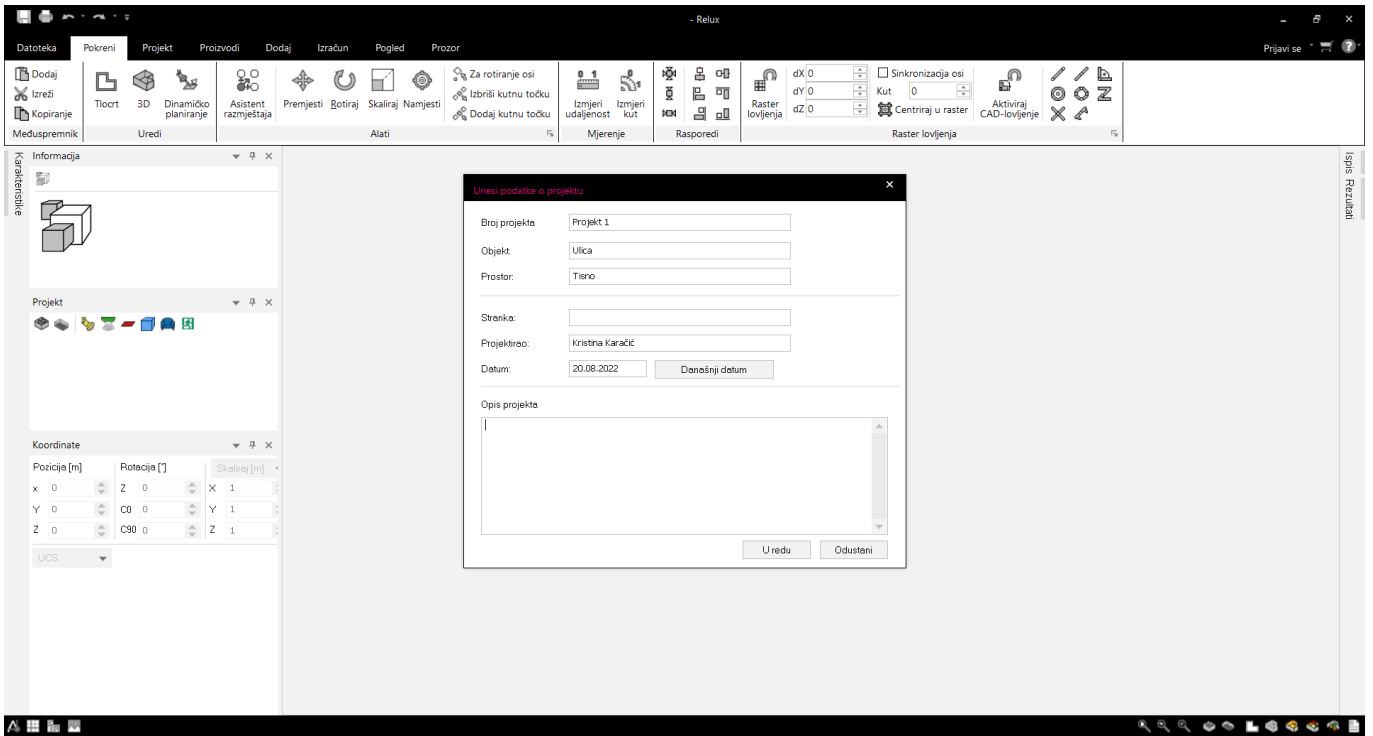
- Relux

Datoteka Pokreni Projekt Proizvodi Dodaj Izračun Pogled Prozor

Prijavi se

Dodaj
Izreži
Kopiranje
Međuspremnik

Tlocrt 3D Dinamičko planiranje
Uredi

Asistent razmještaja Premjesti Rotiraj Skaliraj Namjesti
Za rotiranje osi
Izbriši kutnu točku
Dodaj kutnu točku
Alati

Izmjeri udaljenost Izmjeri kut
Mjerenje

Rasporedi

Raster lovljenja
dX 0
dY 0
dZ 0
Sinkronizacija osi
Kut 0
Centriraj u raster
Aktiviraj CAD-lovljenje
Raster lovljenja

Karakteristike

Informacija

Projekt

Koordinate
Pozicija [m] Rotacija [°] Skaliraj [m]
x 0 Z 0 X 1
Y 0 C0 0 Y 1
Z 0 C90 0 Z 1
UCS

Ispis Rezultati

Unesi podatke o projektu
Broj projekta Projekt 1
Objekt Ulica
Prostor Tisno
Stranka
Projektirao Kristina Karačić
Datum 20.08.2022 Današnji datum
Opis projekta
U redu Odustani